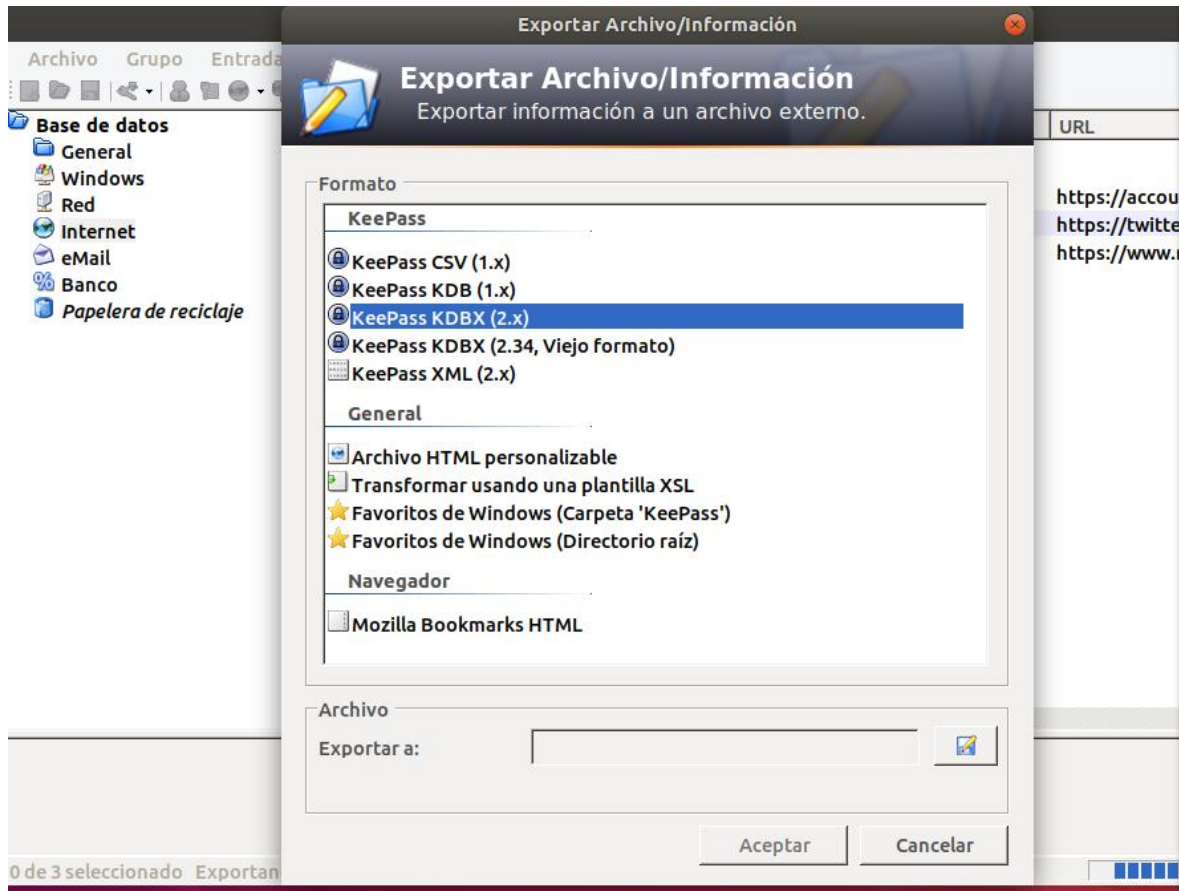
Exportar Archivo/Información

Archivo Grupo Entrada

Base de datos
General
Windows
Red
Internet
eMail
Banco
Papelera de reciclaje

Exportar Archivo/Información
Exportar información a un archivo externo.

URL
https://accou
https://twitte
https://www.

Formato
KeePass
KeePass CSV (1.x)
KeePass KDB (1.x)
KeePass KDBX (2.x)
KeePass KDBX (2.34, Viejo formato)
KeePass XML (2.x)
General
Archivo HTML personalizable
Transformar usando una plantilla XSL
Favoritos de Windows (Carpeta 'KeePass')
Favoritos de Windows (Directorio raíz)
Navegador
Mozilla Bookmarks HTML

Archivo
Exportar a:

Aceptar Cancelar

0 de 3 seleccionado Exportan